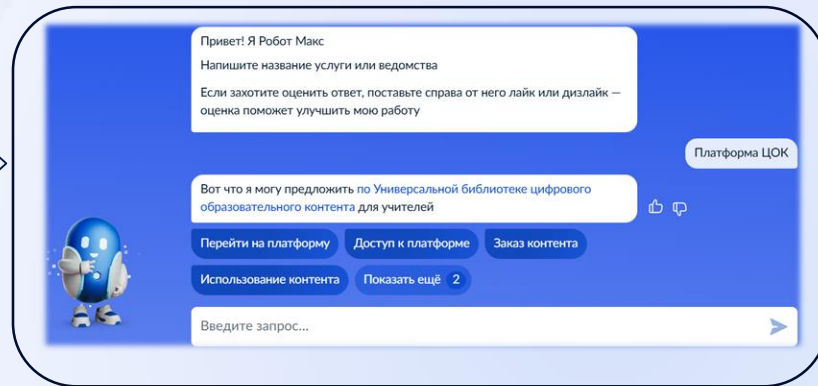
Привет! Я Робот Макс

Напишите название услуги или ведомства

Если захотите оценить ответ, поставьте справа от него лайк или дизлайк — оценка поможет улучшить мою работу

Платформа ЦОК

Вот что я могу предложить по Универсальной библиотеке цифрового образовательного контента для учителей

Перейти на платформу

Доступ к платформе

Заказ контента

Использование контента

Показать ещё 2

Введите запрос...